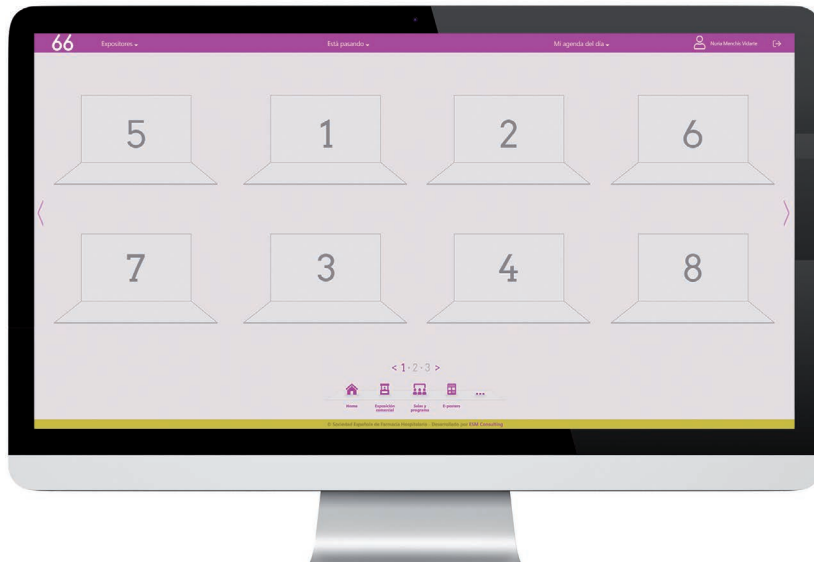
66 Expositores Está pasando Mi agenda del día Nuria Menchi Velarte

5 1 2 6

7 3 4 8

< 1 · 2 · 3 >

Home
Exposición comercial
Salas y programa
E-posters
...

© Sociedad Española de Farmacia Hospitalaria · Desarrollado por ESM Consulting